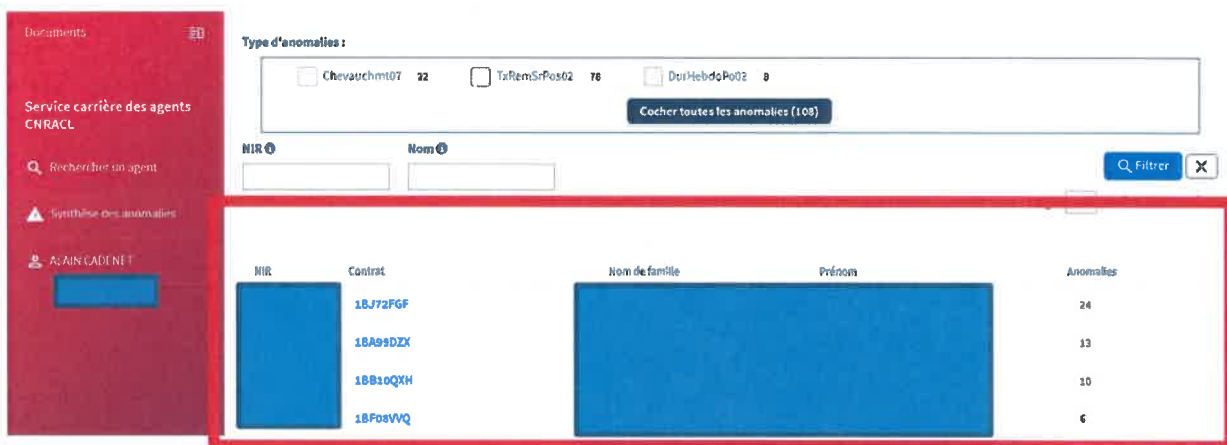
Documents

Service carrière des agents CNRACL

Rechercher un agent

Synthèse des anomalies

ALAIN CADENET

Type d'anomalies :

Chevauchmt07 32

TxRemSrPos02 76

DurHebdoPo02 8

Cocher toutes les anomalies (108)

NIR

Nom

Filtrer

| NIR | Contrat | Nom de famille | Prénom | Anomalies |
|---|---|---|---|---|
| | 1BJ72FGF | | | 24 |
| | 1BA99DZX | | | 13 |
| | 1BB10QXH | | | 10 |
| | 1BF08VVQ | | | 6 |